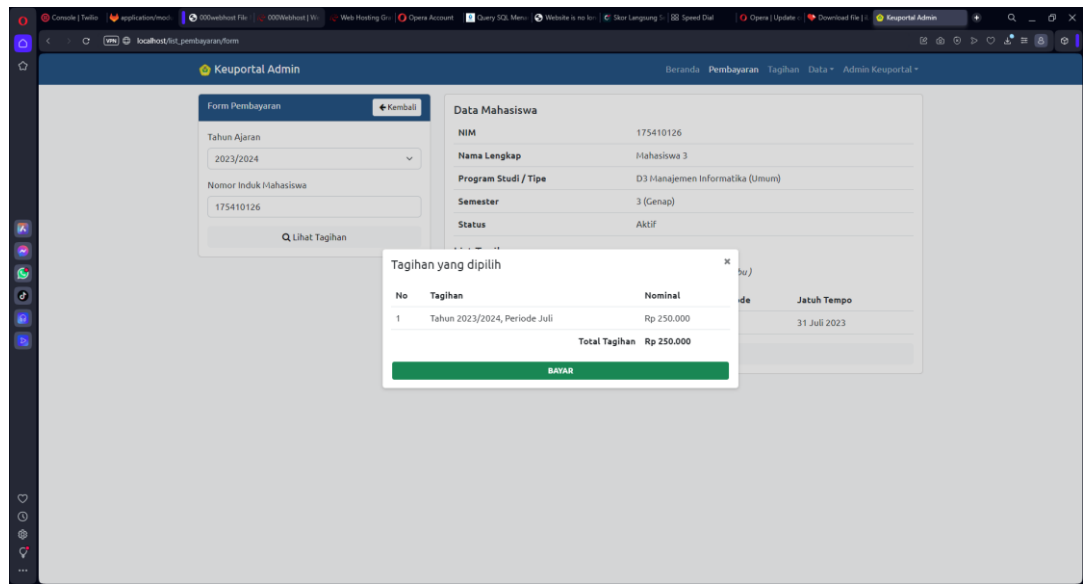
Console | Twilio | application/modu | 000webhost File | 000Webhost | W | Web Hosting Gra | Opera Account | Query SQL Menu | Website is no lon | Skor Langsung S | Speed Dial | Opera | Update | Download file | Keuportal Admin

VPN localhost/list_pembayaran/form

Keuportal Admin

Beranda Pembayaran Tagihan Data▾ Admin Keuportal▾

Form Pembayaran

← Kembali

Tahun Ajaran

2023/2024

Nomor Induk Mahasiswa

175410126

Lihat Tagihan

Data Mahasiswa

| NIM | 175410126 |
|---|---|
| Nama Lengkap | Mahasiswa 3 |
| Program Studi / Tipe | D3 Manajemen Informatika (Umum) |
| Semester | 3 (Genap) |
| Status | Aktif |

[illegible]bu)

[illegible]de | Jatuh Tempo

31 Juli 2023

Tagihan yang dipilih

×

| No | Tagihan | Nominal |
|---|---|---|
| 1 | Tahun 2023/2024, Periode Juli | Rp 250.000 |
| | Total Tagihan | Rp 250.000 |

BAYAR